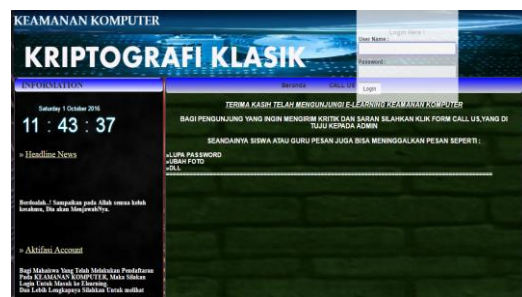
KEAMANAN KOMPUTER

KRIPTOGRAFI KLASIK

Login Here !
User Name :
Password :
Login

INFORMATION

Beranda CALL U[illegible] Ke Lo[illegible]

Saturday 1 October 2016

11 : 43 : 37

» Headline News

Berdoalah..! Sampaikan pada Allah semua keluh kesahmu, Dia akan Menjawab'Nya.

» Aktifasi Account

Bagi Mahasiswa Yang Telah Melakukan Pendaftaran Pada KEAMANAN KOMPUTER, Maka Silakan Login Untuk Masuk ke Elearning.
Dan Lebih Lengkapnya Silahkan Untuk melihat

TERIMA KASIH TELAH MENGUNJUNGI E-LEARNING KEAMANAN KOMPUTER

BAGI PENGUNJUNG YANG INGIN MENGIRIM KRITIK DAN SARAN SILAHKAN KLIK FORM CALL US,YANG DI TUJU KEPADA ADMIN

SEANDAINYA SISWA ATAU GURU PESAN JUGA BISA MENINGGALKAN PESAN SEPERTI :

»LUPA PASSWORD
»UBAH FOTO
»DLL